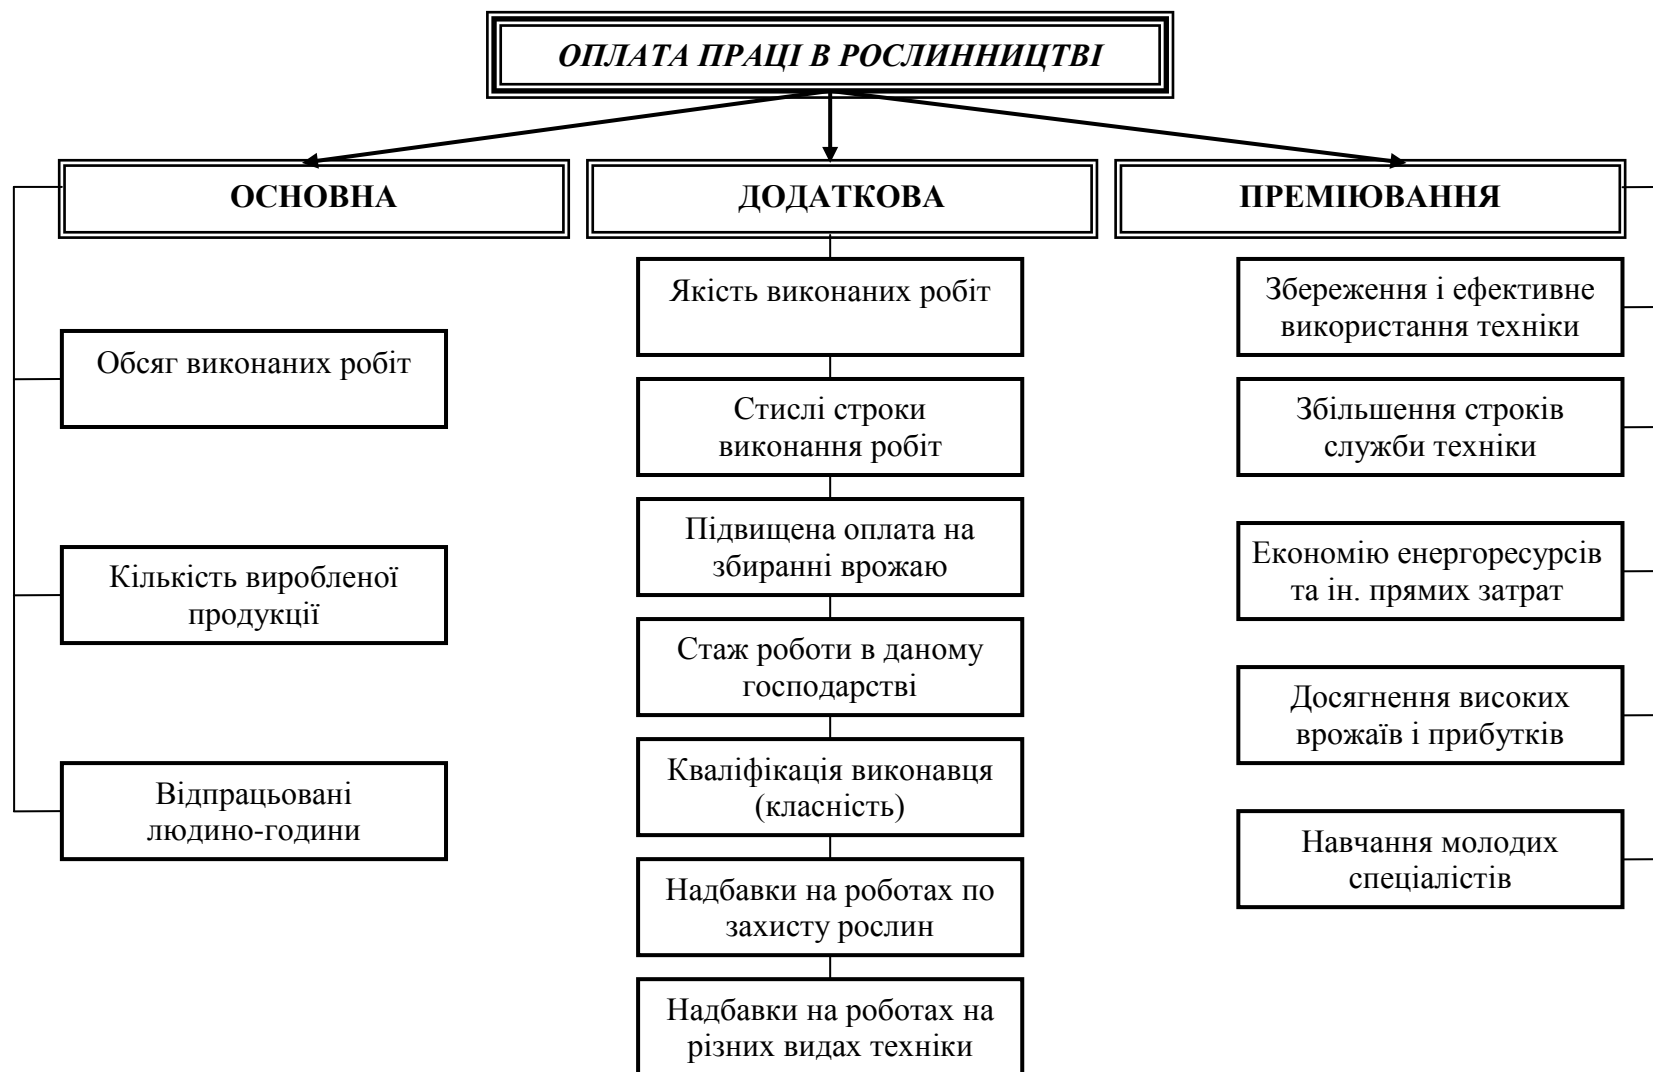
ОПЛАТА ПРАЦІ В РОСЛИННИЦТВІ

ОСНОВНА

Обсяг виконаних робіт

Кількість виробленої продукції

Відпрацьовані людино-години

ДОДАТКОВА

Якість виконаних робіт

Стислі строки виконання робіт

Підвищена оплата на збиранні врожаю

Стаж роботи в даному господарстві

Кваліфікація виконавця (класність)

Надбавки на роботах по захисту рослин

Надбавки на роботах на різних видах техніки

ПРЕМІЮВАННЯ

Збереження і ефективне використання техніки

Збільшення строків служби техніки

Економію енергоресурсів та ін. прямих затрат

Досягнення високих врожаїв і прибутків

Навчання молодих спеціалістів